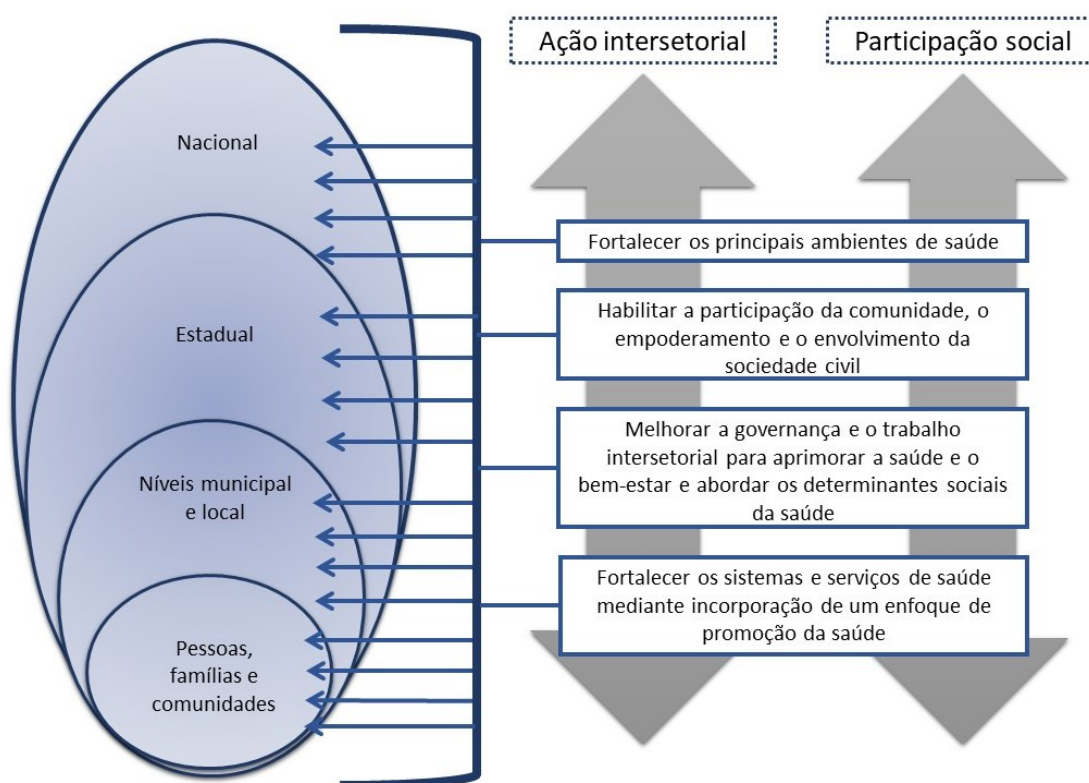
Ação intersetorial

Participação social

Nacional

Estadual

Níveis municipal e local

Pessoas, famílias e comunidades

Fortalecer os principais ambientes de saúde

Habilitar a participação da comunidade, o empoderamento e o envolvimento da sociedade civil

Melhorar a governança e o trabalho intersetorial para aprimorar a saúde e o bem-estar e abordar os determinantes sociais da saúde

Fortalecer os sistemas e serviços de saúde mediante incorporação de um enfoque de promoção da saúde